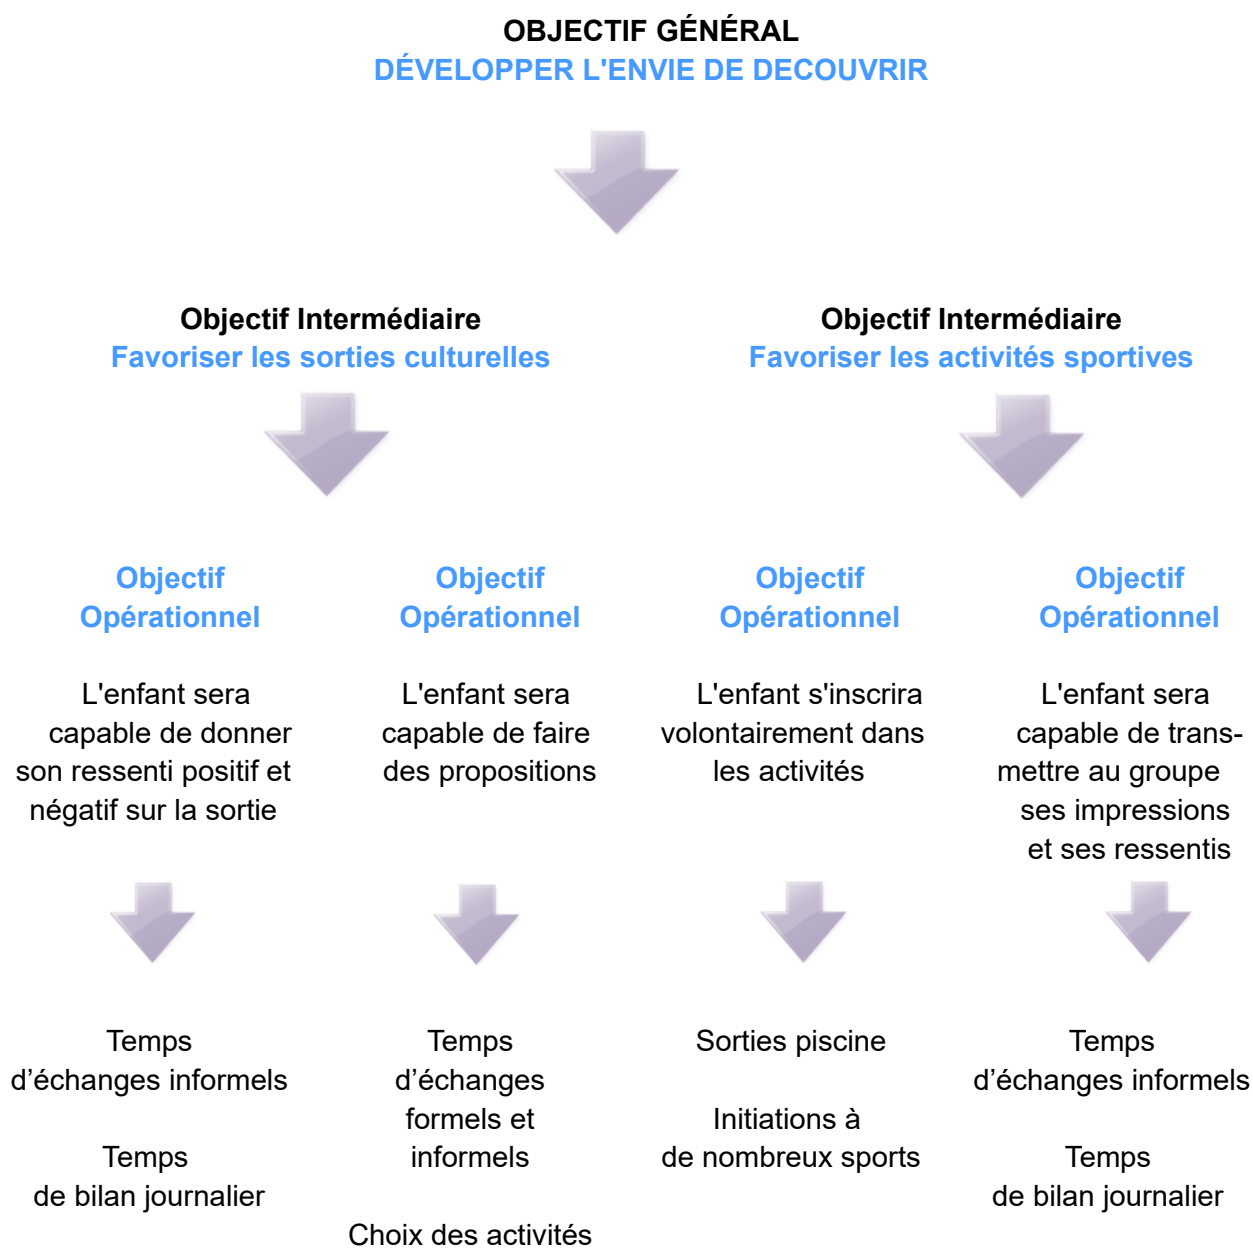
OBJECTIF GÉNÉRAL
DÉVELOPPER L'ENVIE DE DECOUVRIR

Objectif Intermédiaire
Favoriser les sorties culturelles

Objectif Intermédiaire
Favoriser les activités sportives

Objectif Opérationnel

L'enfant sera capable de donner son ressenti positif et négatif sur la sortie

Temps d’échanges informels

Temps de bilan journalier

Objectif Opérationnel

L'enfant sera capable de faire des propositions

Temps d’échanges formels et informels

Choix des activités

Objectif Opérationnel

L'enfant s'inscrira volontairement dans les activités

Sorties piscine

Initiations à de nombreux sports

Objectif Opérationnel

L'enfant sera capable de transmettre au groupe ses impressions et ses ressentis

Temps d’échanges informels

Temps de bilan journalier